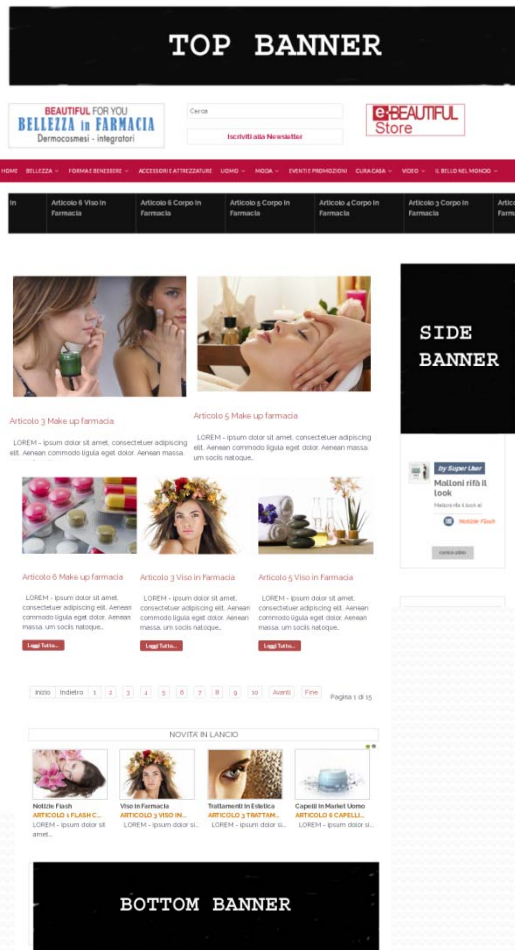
TOP BANNER

BEAUTIFUL FOR YOU
BELLEZZA in FARMACIA
Dermocosmesi - integratori

Cerca

Iscriviti alla Newsletter

e-BEAUTIFUL Store

HOME BELLEZZA FORMA E BENESSERE ACCESSORI E ATTREZZATURE UOMO MODA EVENTI E PROMOZIONI CURA CASA VIDEO IL BELLO NEL MONDO

In | Articolo 6 Viso in Farmacia | Articolo 6 Corpo in Farmacia | Articolo 5 Corpo in Farmacia | Articolo 4 Corpo in Farmacia | Articolo 3 Corpo in Farmacia | Artico

Articolo 3 Make up farmacia

LOREM - ipsum dolor sit amet, consectetuer adipiscing elit. Aenean commodo ligula eget dolor. Aenean massa.

Articolo 5 Make up farmacia

LOREM - ipsum dolor sit amet, consectetuer adipiscing elit. Aenean commodo ligula eget dolor. Aenean massa. um sociis natoque..

SIDE BANNER

by Super User
Molloni rifà il look
Molloni rifà il look al
Notizie Flash

Articolo 6 Make up farmacia

LOREM - ipsum dolor sit amet, consectetuer adipiscing elit. Aenean commodo ligula eget dolor. Aenean massa. um sociis natoque..

Leggi Tutto...

Articolo 3 Viso in Farmacia

LOREM - ipsum dolor sit amet, consectetuer adipiscing elit. Aenean commodo ligula eget dolor. Aenean massa. um sociis natoque..

Leggi Tutto...

Articolo 5 Viso in Farmacia

LOREM - ipsum dolor sit amet, consectetuer adipiscing elit. Aenean commodo ligula eget dolor. Aenean massa. um sociis natoque..

Leggi Tutto...

Inizio Indietro 1 2 3 4 5 6 7 8 9 10 Avanti Fine Pagina 1 di 15

NOVITA' IN LANCIO

Notizie Flash
ARTICOLO 1 FLASH C...
LOREM - ipsum dolor sit amet...

Viso in Farmacia
ARTICOLO 3 VISO IN...
LOREM - ipsum dolor si...

Trattamenti in Estetica
ARTICOLO 3 TRATTAM...
LOREM - ipsum dolor si...

Capelli in Market Uomo
ARTICOLO 6 CAPELLI...
LOREM - ipsum dolor si...

BOTTOM BANNER